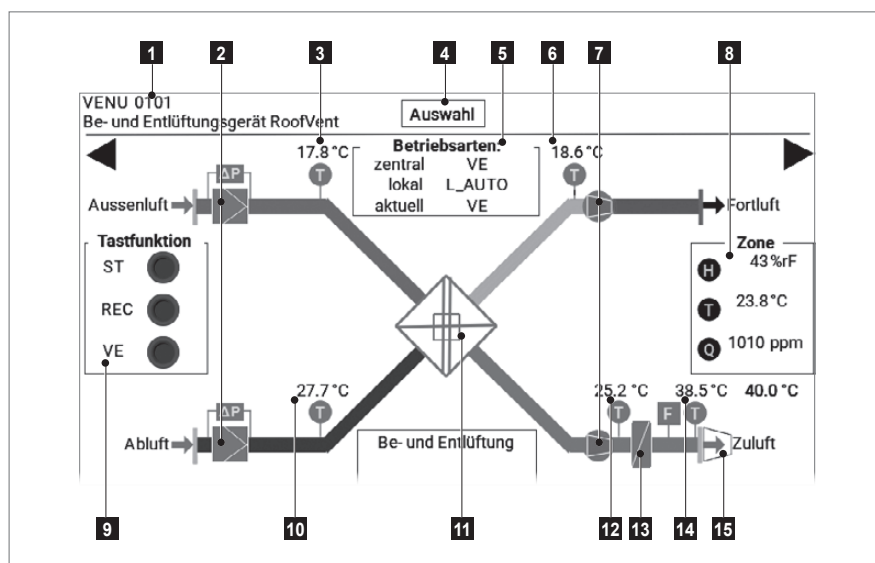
1 2 3 4 5 6 7 8

VENU 0101
Be- und Entlüftungsgerät RoofVent

Auswahl

17.8 °C

Betriebsarten:
zentral VE
lokal L_AUTO
aktuell VE

18.6 °C

T T

ΔP

Aussenluft

Fortluft

Zone
H 43 %rF
T 23.8 °C
Q 1010 ppm

Tastfunktion
ST
REC
VE

ΔP

27.7 °C
T

25.2 °C
38.5 °C
40.0 °C

T F T

Abluft

Be- und Entlüftung

Zuluft

9 10 11 12 13 14 15